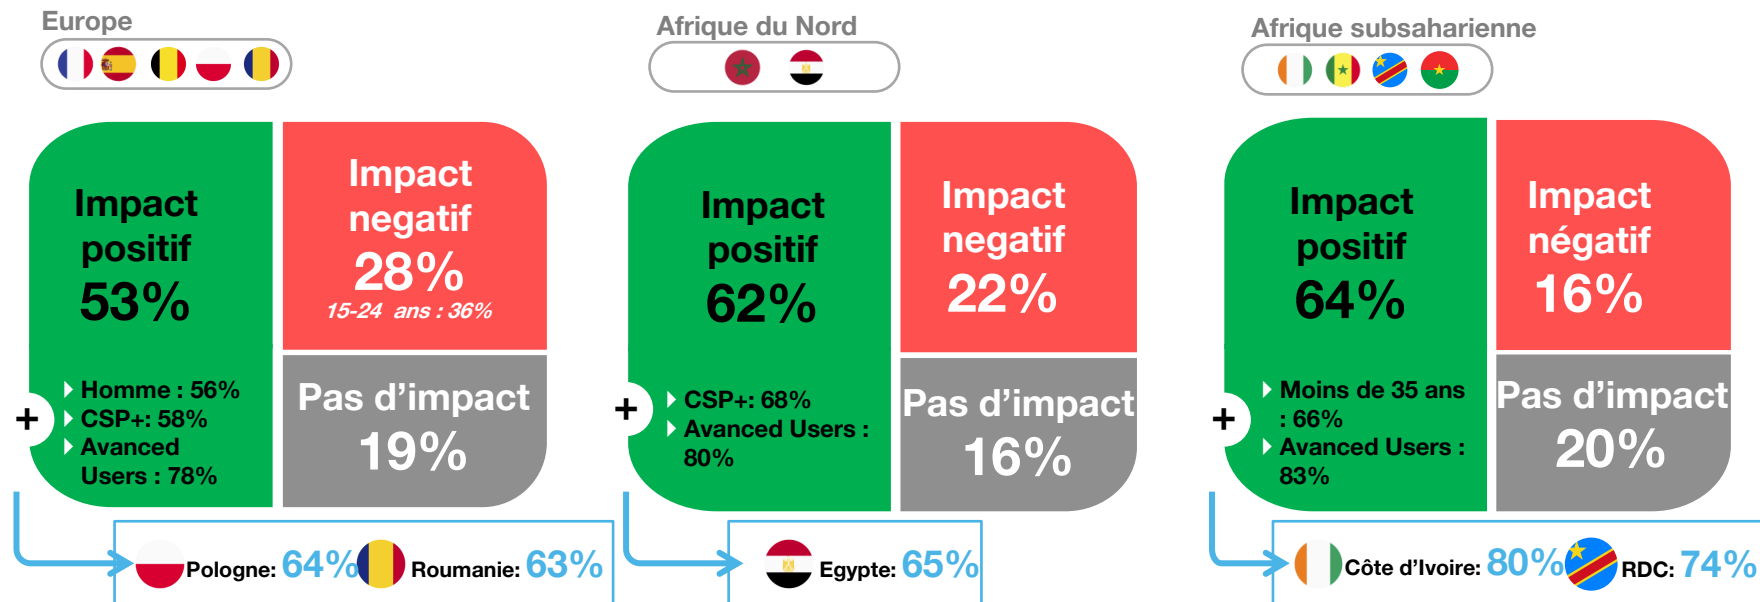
Europe

Impact positif 53%

Impact negatif 28%
15-24 ans : 36%

+
Homme : 56%
CSP+: 58%
Avanced Users : 78%

Pas d'impact 19%

Pologne: 64% Roumanie: 63%

Afrique du Nord

Impact positif 62%

Impact negatif 22%

+
CSP+: 68%
Avanced Users : 80%

Pas d'impact 16%

Egypte: 65%

Afrique subsaharienne

Impact positif 64%

Impact négatif 16%

+
Moins de 35 ans : 66%
Avanced Users : 83%

Pas d'impact 20%

Côte d'Ivoire: 80% RDC: 74%